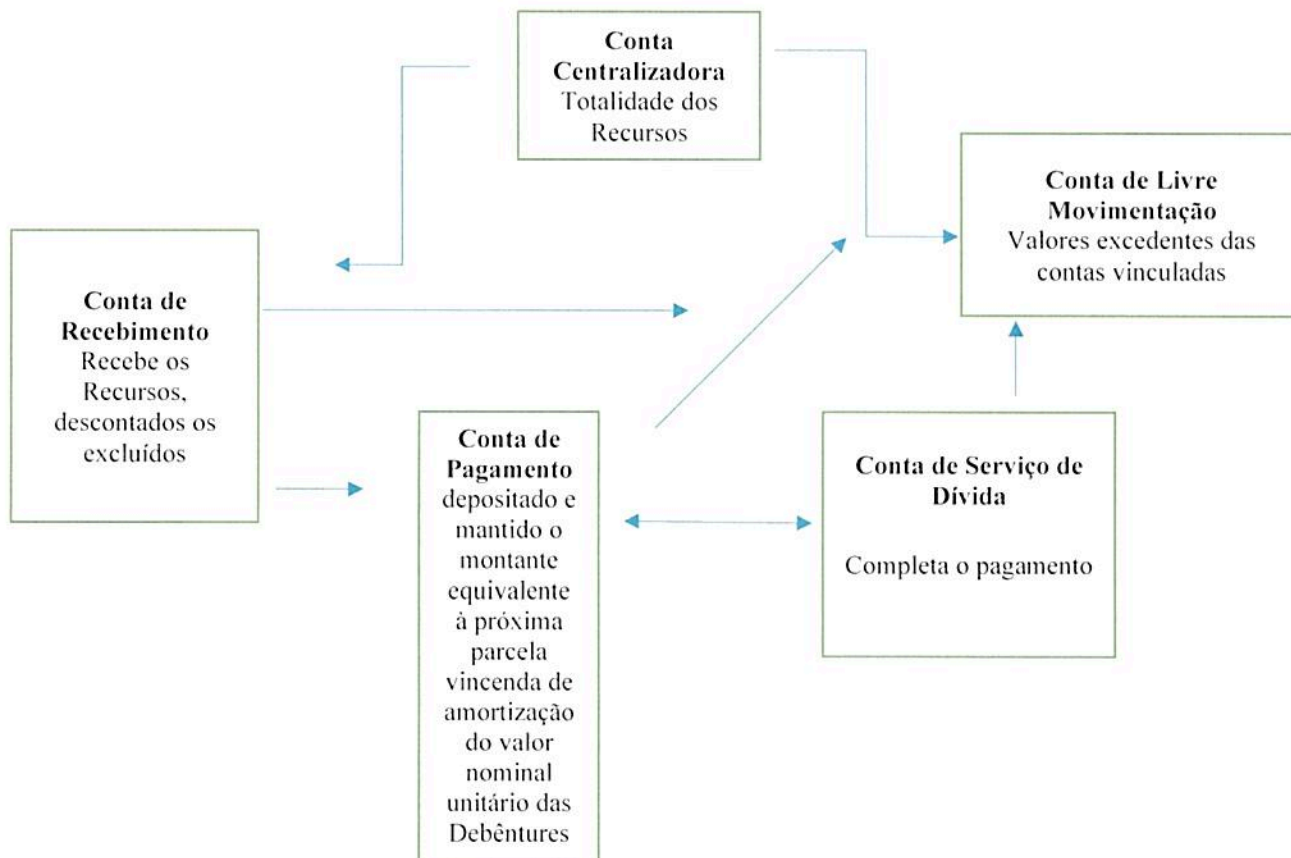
Conta Centralizadora
Totalidade dos Recursos

Conta de Livre Movimentação
Valores excedentes das contas vinculadas

Conta de Recebimento
Recebe os Recursos, descontados os excluídos

Conta de Pagamento
depositado e mantido o montante equivalente à próxima parcela vincenda de amortização do valor nominal unitário das Debêntures

Conta de Serviço de Dívida

Completa o pagamento